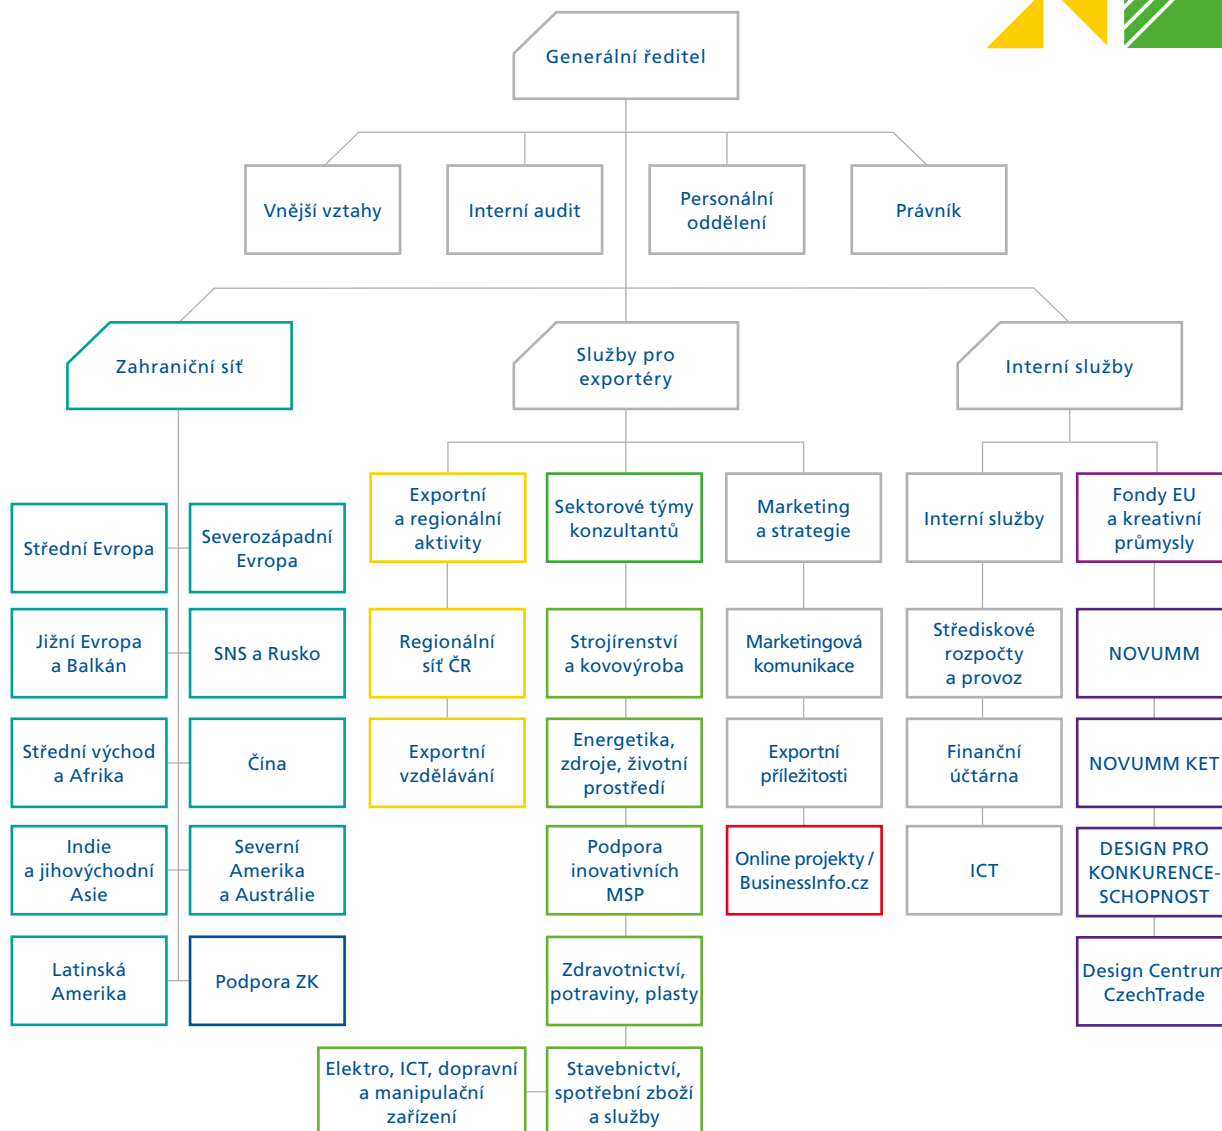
Generální ředitel

Vnější vztahy

Interní audit

Personální oddělení

Právník

Zahraniční síť

Služby pro exportéry

Interní služby

Střední Evropa

Severozápadní Evropa

Jižní Evropa a Balkán

SNS a Rusko

Střední východ a Afrika

Čína

Indie a jihovýchodní Asie

Severní Amerika a Austrálie

Latinská Amerika

Podpora ZK

Exportní a regionální aktivity

Regionální síť ČR

Exportní vzdělávání

Sektorové týmy konzultantů

Strojírenství a kovovýroba

Energetika, zdroje, životní prostředí

Podpora inovativních MSP

Zdravotnictví, potraviny, plasty

Stavebnictví, spotřební zboží a služby

Elektro, ICT, dopravní a manipulační zařízení

Marketing a strategie

Marketingová komunikace

Exportní příležitosti

Online projekty / BusinessInfo.cz

Interní služby

Střediskové rozpočty a provoz

Finanční účtárna

ICT

Fondy EU a kreativní průmysly

NOVUMM

NOVUMM KET

DESIGN PRO KONKURENCESCHOPNOST

Design Centrum CzechTrade